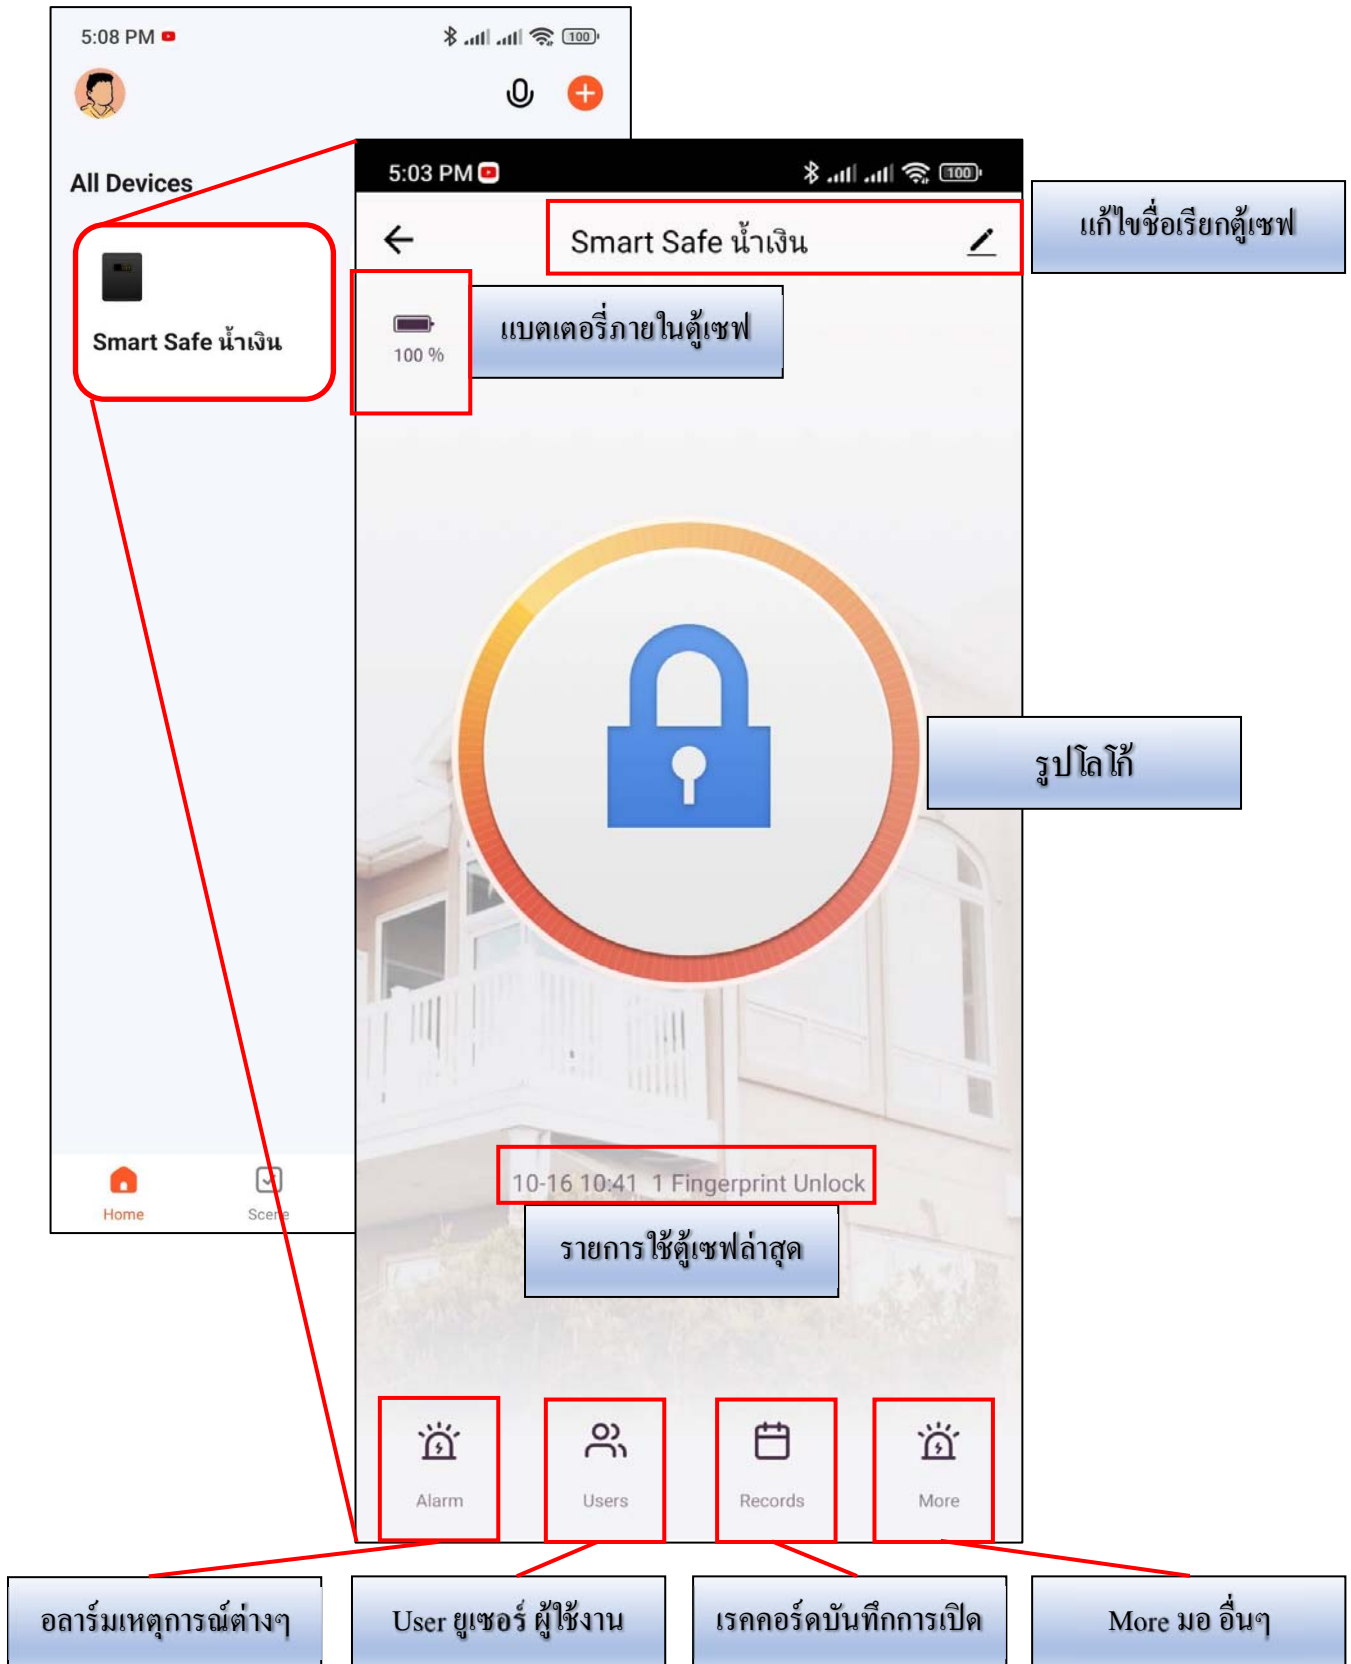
5:08 PM

All Devices

Smart Safe น้ำเงิน

Home

Scene

5:03 PM

Smart Safe น้ำเงิน

แก้ไขชื่อเรียกตู้เซฟ

100 %

แบตเตอรี่ภายในตู้เซฟ

รูปโลโก้

10-16 10:41 1 Fingerprint Unlock

รายการใช้ตู้เซฟล่าสุด

Alarm

Users

Records

More

อลาร์มเหตุการณ์ต่างๆ

User ยูเซอร์ ผู้ใช้งาน

เรคคอร์ดบันทึกการเปิด

More มอ อื่นๆ